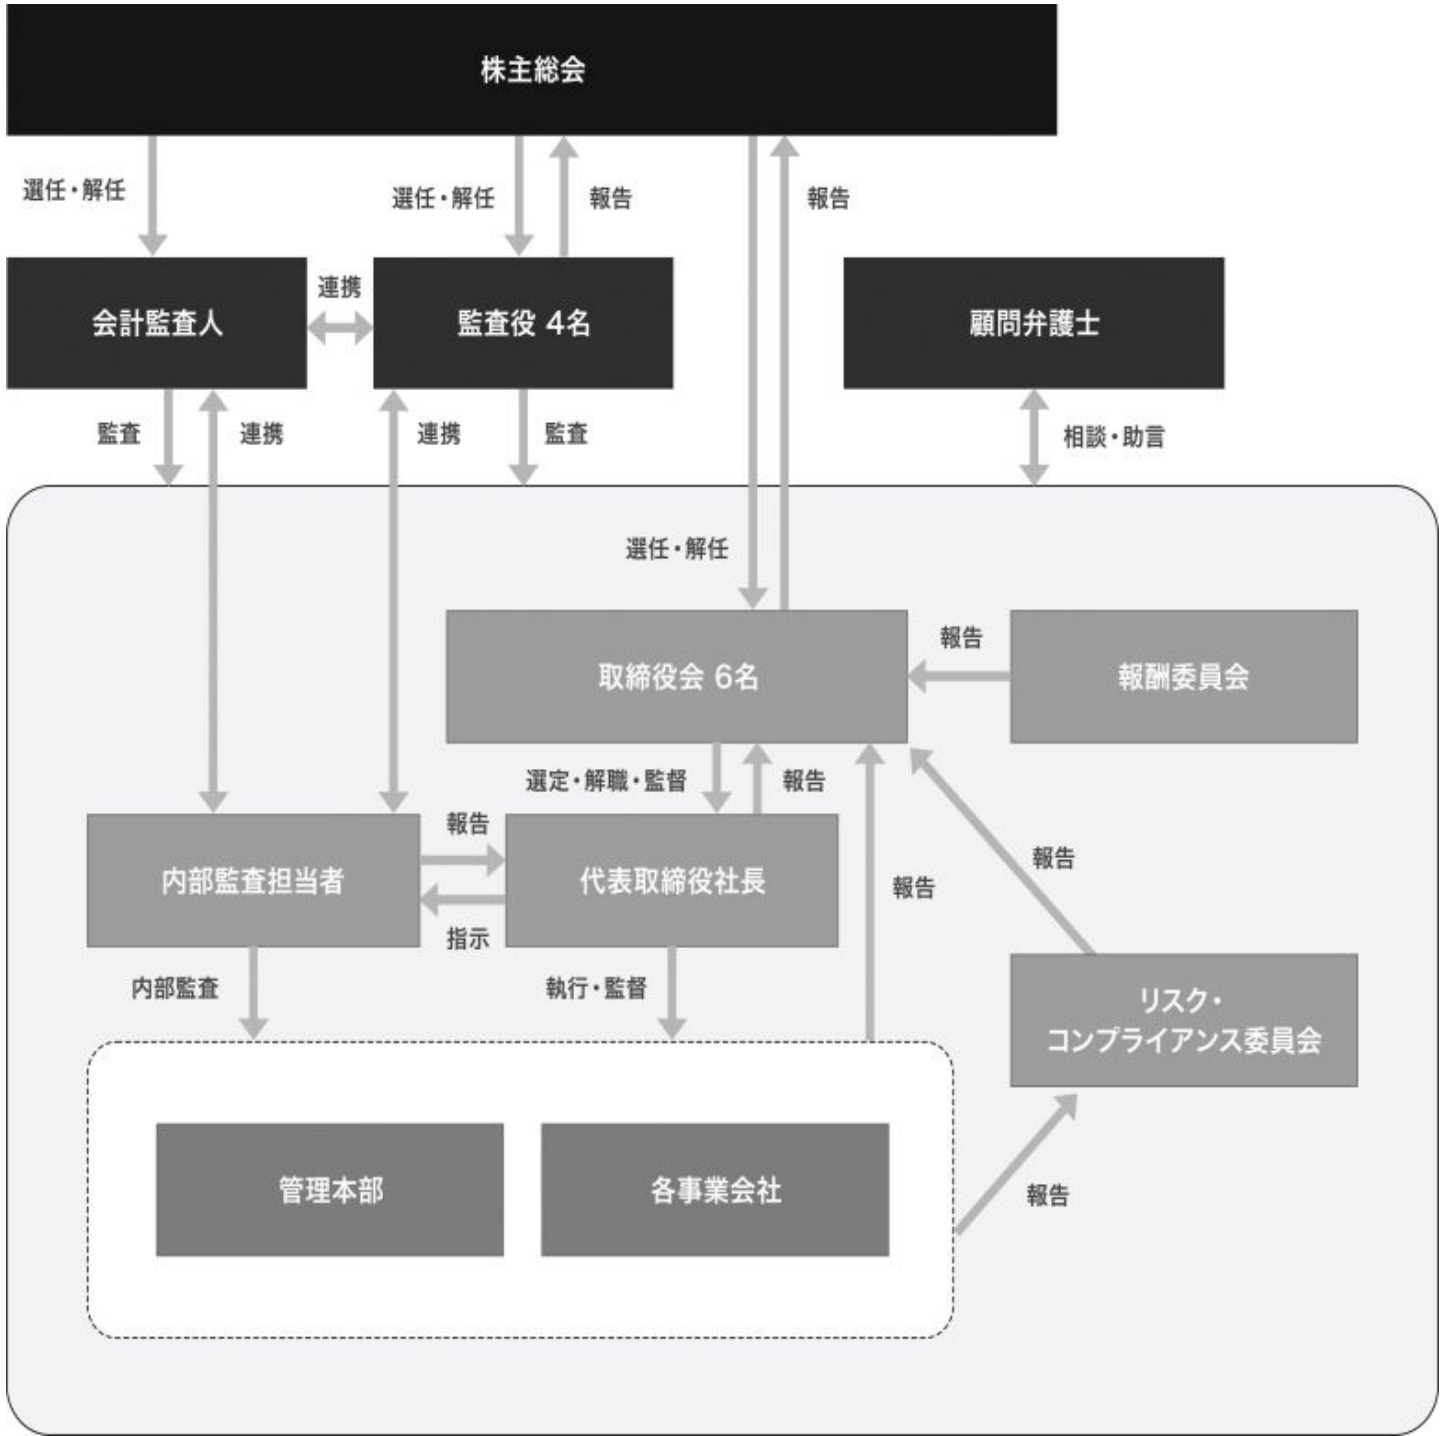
株主総会

選任・解任

選任・解任

報告

報告

会計監査人

連携

監査役 4名

顧問弁護士

監査

連携

連携

監査

相談・助言

選任・解任

報告

取締役会 6名

報酬委員会

選定・解職・監督

報告

報告

内部監査担当者

代表取締役社長

報告

報告

指示

内部監査

執行・監督

リスク・
コンプライアンス委員会

管理本部

各事業会社

報告